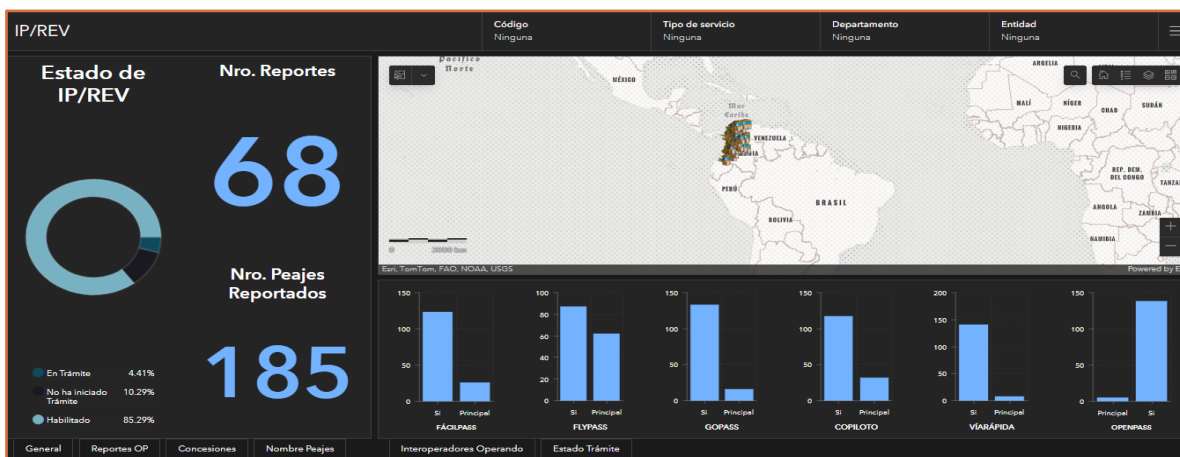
IP/REV

Código
Ninguna

Tipo de servicio
Ninguna

Departamento
Ninguna

Entidad
Ninguna

Estado de IP/REV

Nro. Reportes

68

Nro. Peajes Reportados

185

En Trámite 4.41%
No ha iniciado Trámite 10.29%
Habilitado 85.29%

Pacífico Norte
MÉXICO
Mar Caribe
VENEZUELA
COLOMBIA
PERÚ
BRASIL
BOLIVIA
ARGELIA
MALÍ
NÍGER
CHAD
SUDÁN
NIGERIA
REP. DEM. DEL CONGO
TANZA
ANGOLA
ZAMBIA
NAMIBIA
0 3000 km
Esri, TomTom, FAO, NOAA, USGS
Powered by E

150
100
50
0
Si
Principal
FÁCILPASS

100
80
60
40
20
0
Si
Principal
FLYPASS

150
100
50
0
Si
Principal
GOPASS

150
100
50
0
Si
Principal
COPILOTO

200
150
100
50
0
Si
Principal
VÍARÁPIDA

150
100
50
0
Principal
Si
OPENPASS

General
Reportes OP
Concesiones
Nombre Peajes
Interoperadores Operando
Estado Trámite